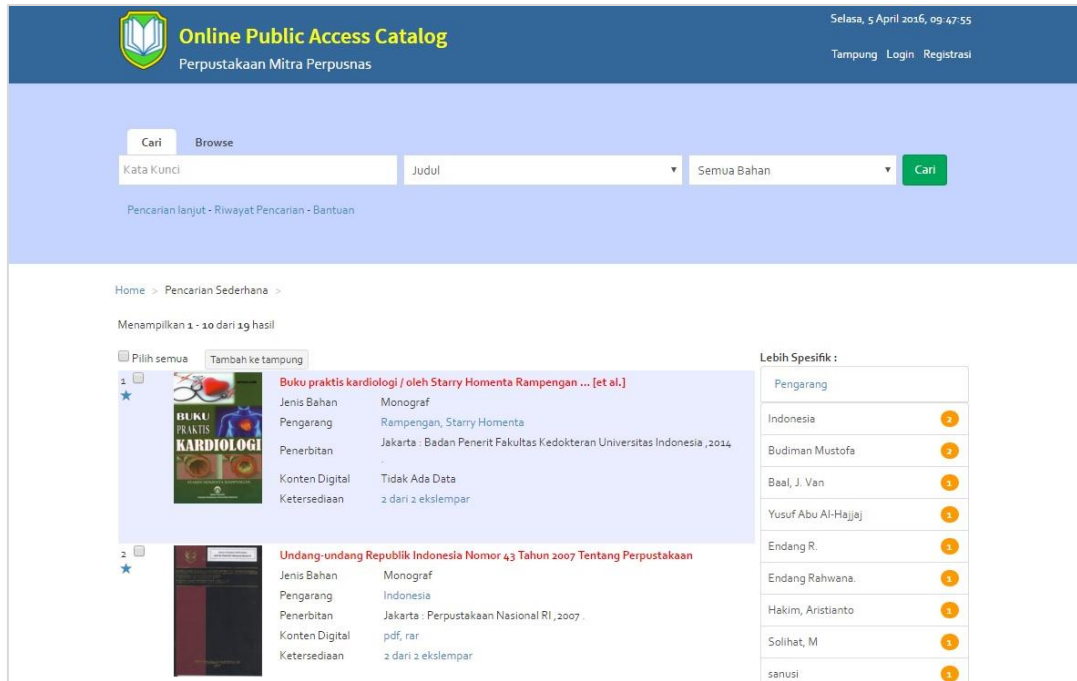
Online Public Access Catalog
Perpustakaan Mitra Perpusnas

Selasa, 5 April 2016, 09:47:55

Tampung Login Registrasi

Cari Browse

Kata Kunci | Judul | Semua Bahan | Cari

Pencarian lanjut - Riwayat Pencarian - Bantuan

Home > Pencarian Sederhana >

Menampilkan 1 - 10 dari 19 hasil

Pilih semua Tambah ke tampung

1

BUKU PRAKTIS KARDIOLOGI

Buku praktis kardiologi / oleh Starry Homenta Rampengan ... [et al.]

| | |
|---|---|
| Jenis Bahan | Monograf |
| Pengarang | Rampengan, Starry Homenta |
| Penerbitan | Jakarta : Badan Penerit Fakultas Kedokteran Universitas Indonesia , 2014 . |
| Konten Digital | Tidak Ada Data |
| Ketersediaan | 2 dari 2 ekslempar |

2

Undang-undang Republik Indonesia Nomor 43 Tahun 2007 Tentang Perpustakaan

| | |
|---|---|
| Jenis Bahan | Monograf |
| Pengarang | Indonesia |
| Penerbitan | Jakarta : Perpustakaan Nasional RI , 2007 . |
| Konten Digital | pdf, rar |
| Ketersediaan | 2 dari 2 ekslempar |

Lebih Spesifik :

Pengarang

| | |
|---|---|
| Indonesia | 2 |
| Budiman Mustofa | 2 |
| Baal, J. Van | 1 |
| Yusuf Abu Al-Hajjaj | 1 |
| Endang R. | 1 |
| Endang Rahwana. | 1 |
| Hakim, Aristianto | 1 |
| Solihat, M | 1 |
| sanusi | 1 |